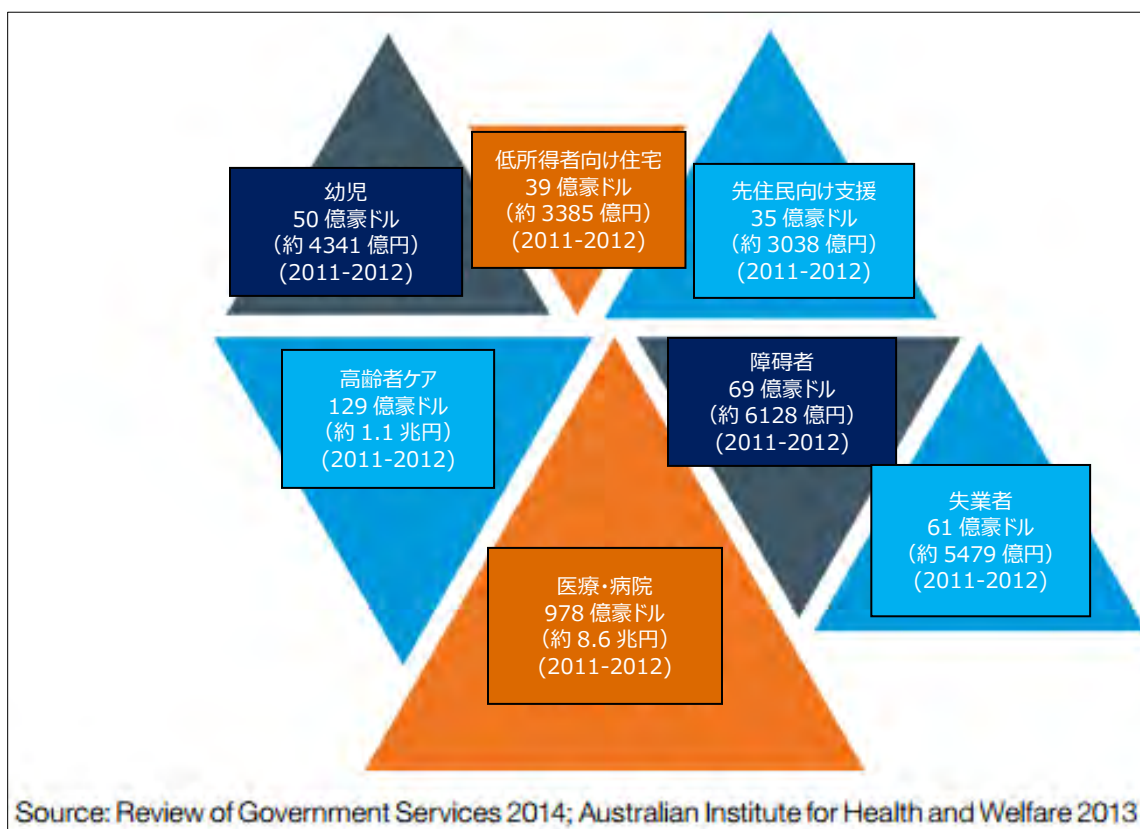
低所得者向け住宅
39 億豪ドル
（約 3385 億円）
(2011-2012)

幼児
50 億豪ドル
（約 4341 億円）
(2011-2012)

先住民向け支援
35 億豪ドル
（約 3038 億円）
(2011-2012)

高齢者ケア
129 億豪ドル
（約 1.1 兆円）
(2011-2012)

障碍者
69 億豪ドル
（約 6128 億円）
(2011-2012)

失業者
61 億豪ドル
（約 5479 億円）
(2011-2012)

医療･病院
978 億豪ドル
（約 8.6 兆円）
(2011-2012)

Source: Review of Government Services 2014; Australian Institute for Health and Welfare 2013